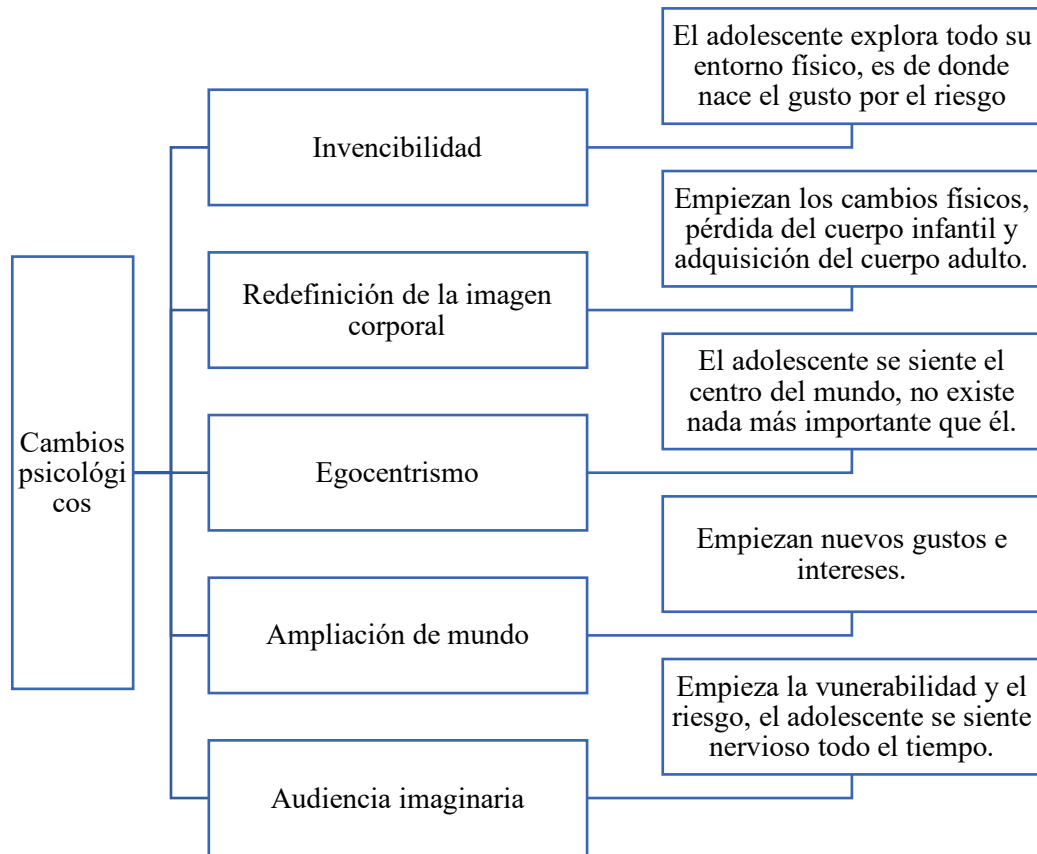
Cambios psicológicos

Invencibilidad

El adolescente explora todo su entorno físico, es de donde nace el gusto por el riesgo

Redefinición de la imagen corporal

Empiezan los cambios físicos, pérdida del cuerpo infantil y adquisición del cuerpo adulto.

Egocentrismo

El adolescente se siente el centro del mundo, no existe nada más importante que él.

Ampliación de mundo

Empiezan nuevos gustos e intereses.

Audiencia imaginaria

Empieza la vunerabilidad y el riesgo, el adolescente se siente nervioso todo el tiempo.